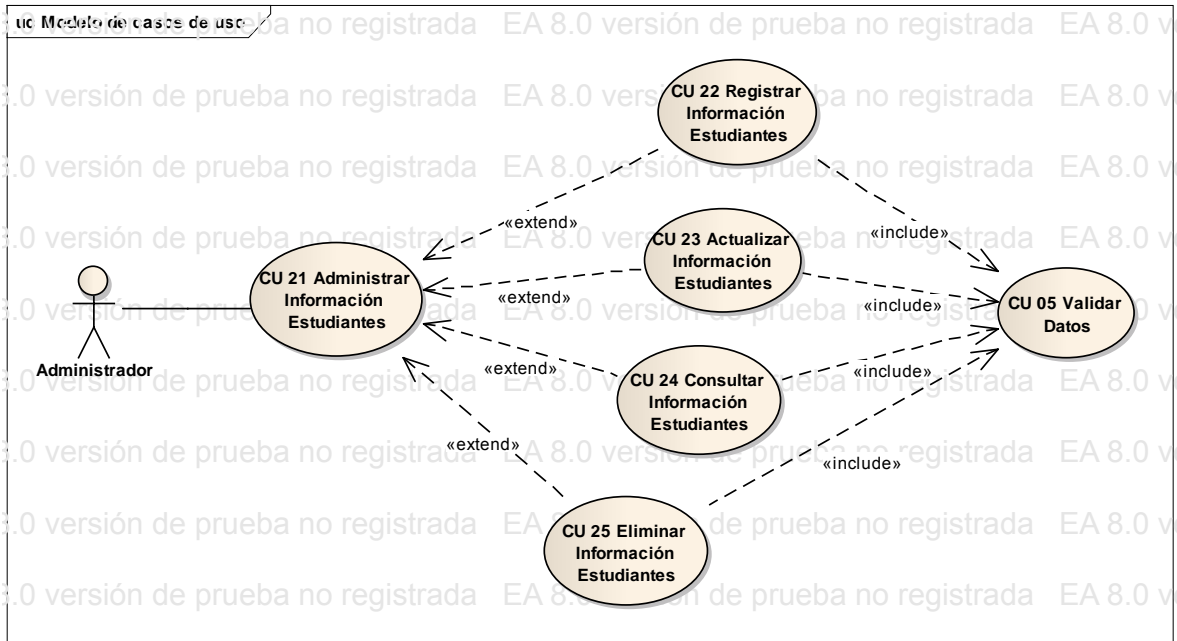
uc Modelo de casos de uso

CU 22 Registrar Información Estudiantes

CU 21 Administrar Información Estudiantes

CU 23 Actualizar Información Estudiantes

CU 24 Consultar Información Estudiantes

CU 25 Eliminar Información Estudiantes

CU 05 Validar Datos

Administrador

«extend»
«extend»
«extend»
«extend»
«include»
«include»
«include»
«include»

EA 8.0 versión de prueba no registrada